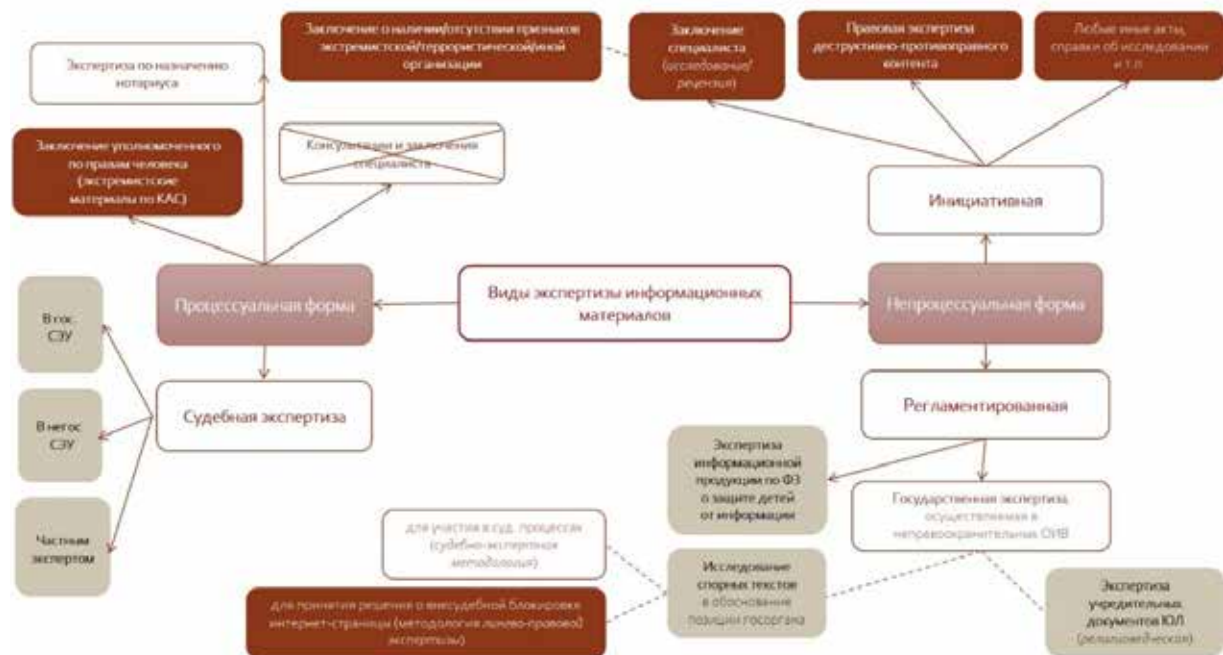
Заключение о наличии/отсутствии признаков экстремистской/террористической/иной организации

Экспертиза по назначению нотариуса

Заключение уполномоченного по правам человека (экстремистские материалы по КАС)

Консультации и заключения специалиста

Заключение специалиста (исследование/ рецензия)

Правовая экспертиза деструктивно-противоправного контента

Любые иные акты, справки об исследовании и т.п.

Инициативная

Процессуальная форма

Виды экспертизы информационных материалов

Непроцессуальная форма

В гос. СЭУ

В негос. СЭУ

Частным экспертом

Судебная экспертиза

Регламентированная

Экспертиза информационной продукции по ФЗ о защите детей от информации

Государственная экспертиза, осуществляемая в неправоохранительных ОИВ

для участия в суд. процессах (судебно-экспертная методология)

Исследование спорных текстов в обоснование позиции госоргана

для принятия решения о внесудебной блокировке интернет-страницы (методология лингво-правовой экспертизы)

Экспертиза учредительных документов ЮЛ (религиоведческая)